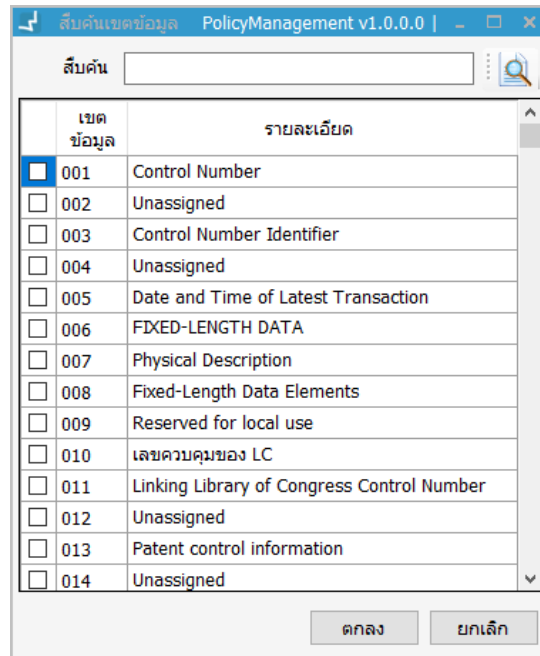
สืบค้นเขตข้อมูล PolicyManagement v1.0.0.0 |

สืบค้น

| | เขตข้อมูล | รายละเอียด |
|---|---|---|
| | 001 | Control Number |
| | 002 | Unassigned |
| | 003 | Control Number Identifier |
| | 004 | Unassigned |
| | 005 | Date and Time of Latest Transaction |
| | 006 | FIXED-LENGTH DATA |
| | 007 | Physical Description |
| | 008 | Fixed-Length Data Elements |
| | 009 | Reserved for local use |
| | 010 | เลขควบคุมของ LC |
| | 011 | Linking Library of Congress Control Number |
| | 012 | Unassigned |
| | 013 | Patent control information |
| | 014 | Unassigned |

ตกลง ยกเลิก